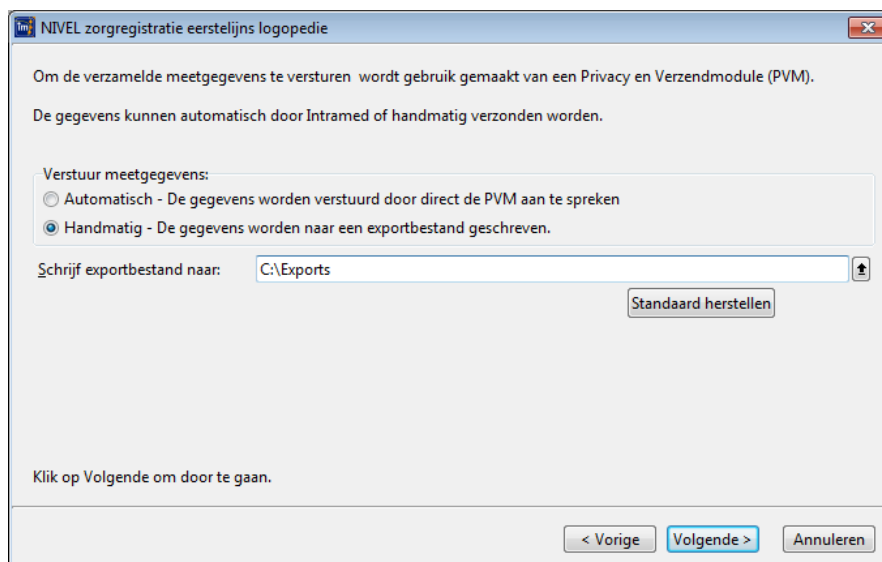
NIVEL zorgregistratie eerstelijns logopedie

Om de verzamelde meetgegevens te versturen wordt gebruik gemaakt van een Privacy en Verzendmodule (PVM).

De gegevens kunnen automatisch door Intramed of handmatig verzonden worden.

Verstuur meetgegevens:

Automatisch - De gegevens worden verstuurd door direct de PVM aan te spreken

Handmatig - De gegevens worden naar een exportbestand geschreven.

Schrijf exportbestand naar: C:\Exports

Standaard herstellen

Klik op Volgende om door te gaan.

< Vorige | Volgende > | Annuleren